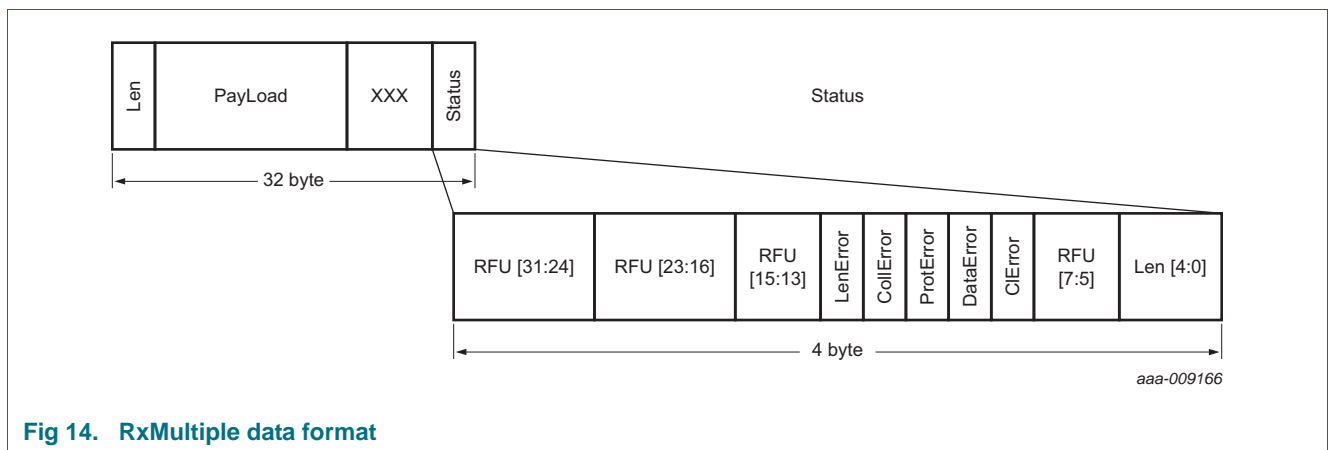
Len
PayLoad
XXX
Status
Status
32 byte

| RFU [31:24] | RFU [23:16] | RFU [15:13] | LenError | CollError | ProtError | DataError | ClError | RFU [7:5] | Len [4:0] |
|---|---|---|---|---|---|---|---|---|---|

4 byte

aaa-009166

Fig 14. RxMultiple data format